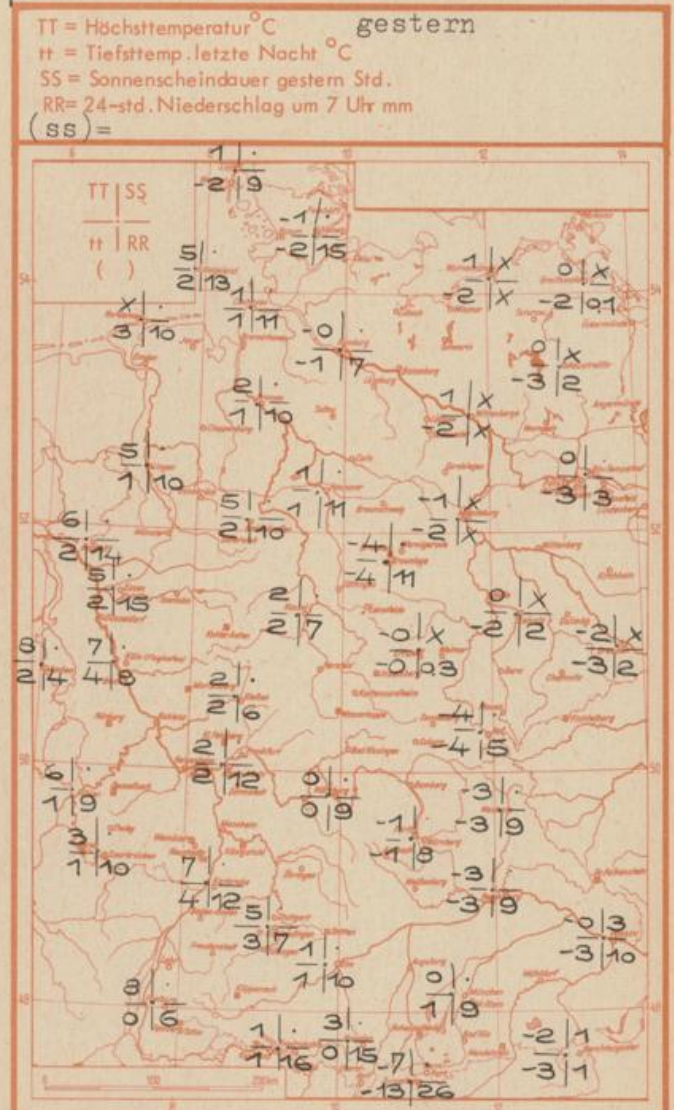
TT = Höchsttemperatur °C gestern
tt = Tiefsttemp. letzte Nacht °C
SS = Sonnenscheindauer gestern Std.
RR = 24-std. Niederschlag um 7 Uhr mm
(ss) =

TT | SS
tt | RR
( )

1 | ·
-2 | 9

-1 | ·
-2 | 15

5 | ·
2 | 13

1 | ·
1 | 11

x | ·
3 | 10

1 | x
-2 | x

0 | x
-2 | 0.1

-0 | ·
-1 | 7

0 | x
-3 | 2

2 | ·
1 | 10

1 | x
-2 | x

5 | ·
1 | 10

0 | ·
-3 | 3

1 | ·
1 | 11

5 | ·
2 | 10

-1 | x
-2 | x

6 | ·
2 | 14

-4 | ·
-4 | 11

5 | ·
2 | 15

2 | ·
2 | 7

0 | x
-2 | 2

-2 | x
-3 | 2

8 | ·
2 | 4

7 | ·
4 | 8

-0 | x
-0 | 0.3

2 | ·
2 | 6

-4 | ·
-4 | 5

2 | ·
2 | 12

6 | ·
1 | 9

0 | ·
0 | 9

-3 | ·
-3 | 9

-1 | ·
-1 | 8

3 | ·
1 | 10

7 | ·
4 | 12

-3 | ·
-3 | 9

5 | ·
3 | 7

-0 | 3
-3 | 10

1 | ·
1 | 10

8 | ·
0 | 6

0 | ·
1 | 9

1 | ·
1 | 16

3 | ·
0 | 15

-7 | ·
-13 | 26

-2 | 1
-3 | 1